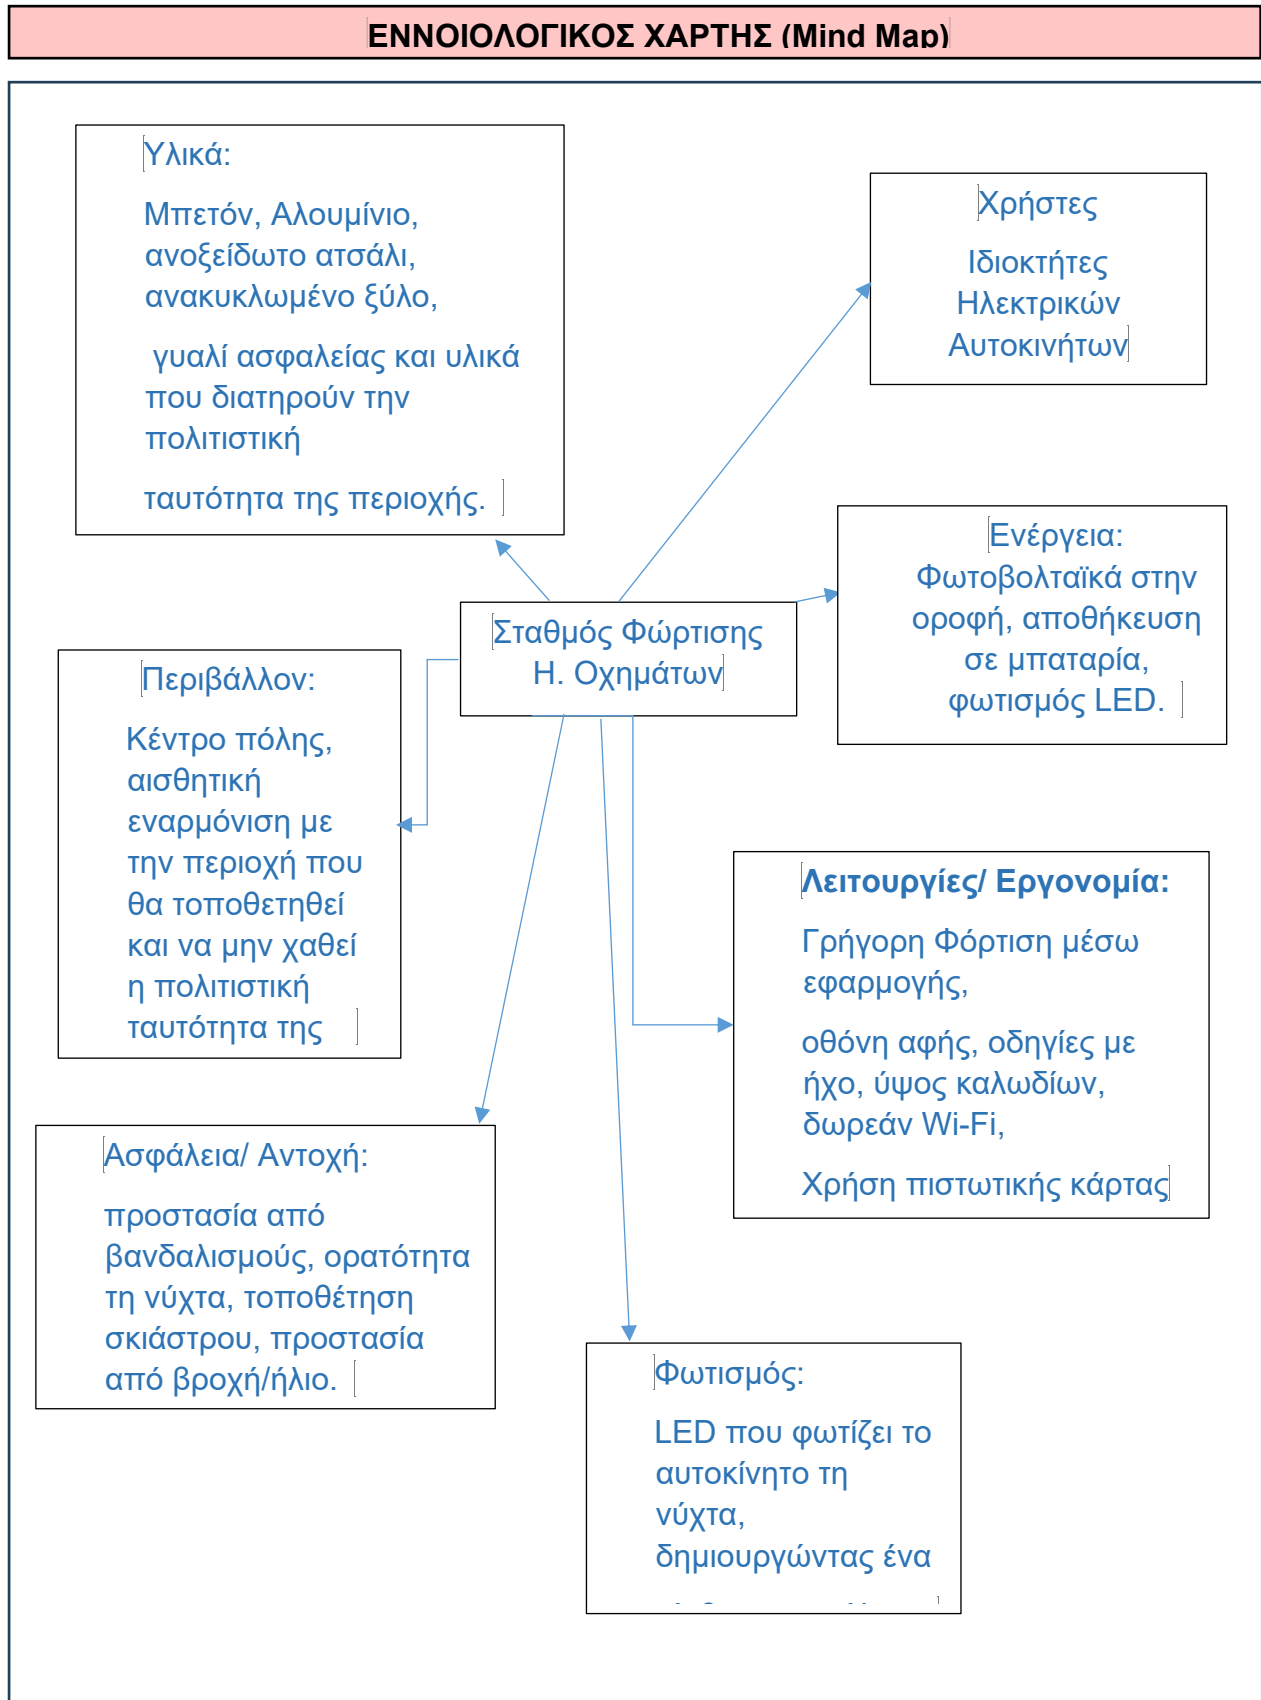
ΕΝΝΟΙΟΛΟΓΙΚΟΣ ΧΑΡΤΗΣ (Mind Map)

Υλικά:

Μπετόν, Αλουμίνιο, ανοξείδωτο ατσάλι, ανακυκλωμένο ξύλο,

γυαλί ασφαλείας και υλικά που διατηρούν την πολιτιστική

ταυτότητα της περιοχής.

Χρήστες

Ιδιοκτήτες Ηλεκτρικών Αυτοκινήτων

Ενέργεια: Φωτοβολταϊκά στην οροφή, αποθήκευση σε μπαταρία, φωτισμός LED.

Σταθμός Φώρτισης Η. Οχημάτων

Περιβάλλον:

Κέντρο πόλης, αισθητική εναρμόνιση με την περιοχή που θα τοποθετηθεί και να μην χαθεί η πολιτιστική ταυτότητα της

Λειτουργίες/ Εργονομία:

Γρήγορη Φόρτιση μέσω εφαρμογής,

οθόνη αφής, οδηγίες με ήχο, ύψος καλωδίων, δωρεάν Wi-Fi,

Χρήση πιστωτικής κάρτας

Ασφάλεια/ Αντοχή:

προστασία από βανδαλισμούς, ορατότητα τη νύχτα, τοποθέτηση σκιάστρου, προστασία από βροχή/ήλιο.

Φωτισμός:

LED που φωτίζει το αυτοκίνητο τη νύχτα, δημιουργώντας ένα

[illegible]